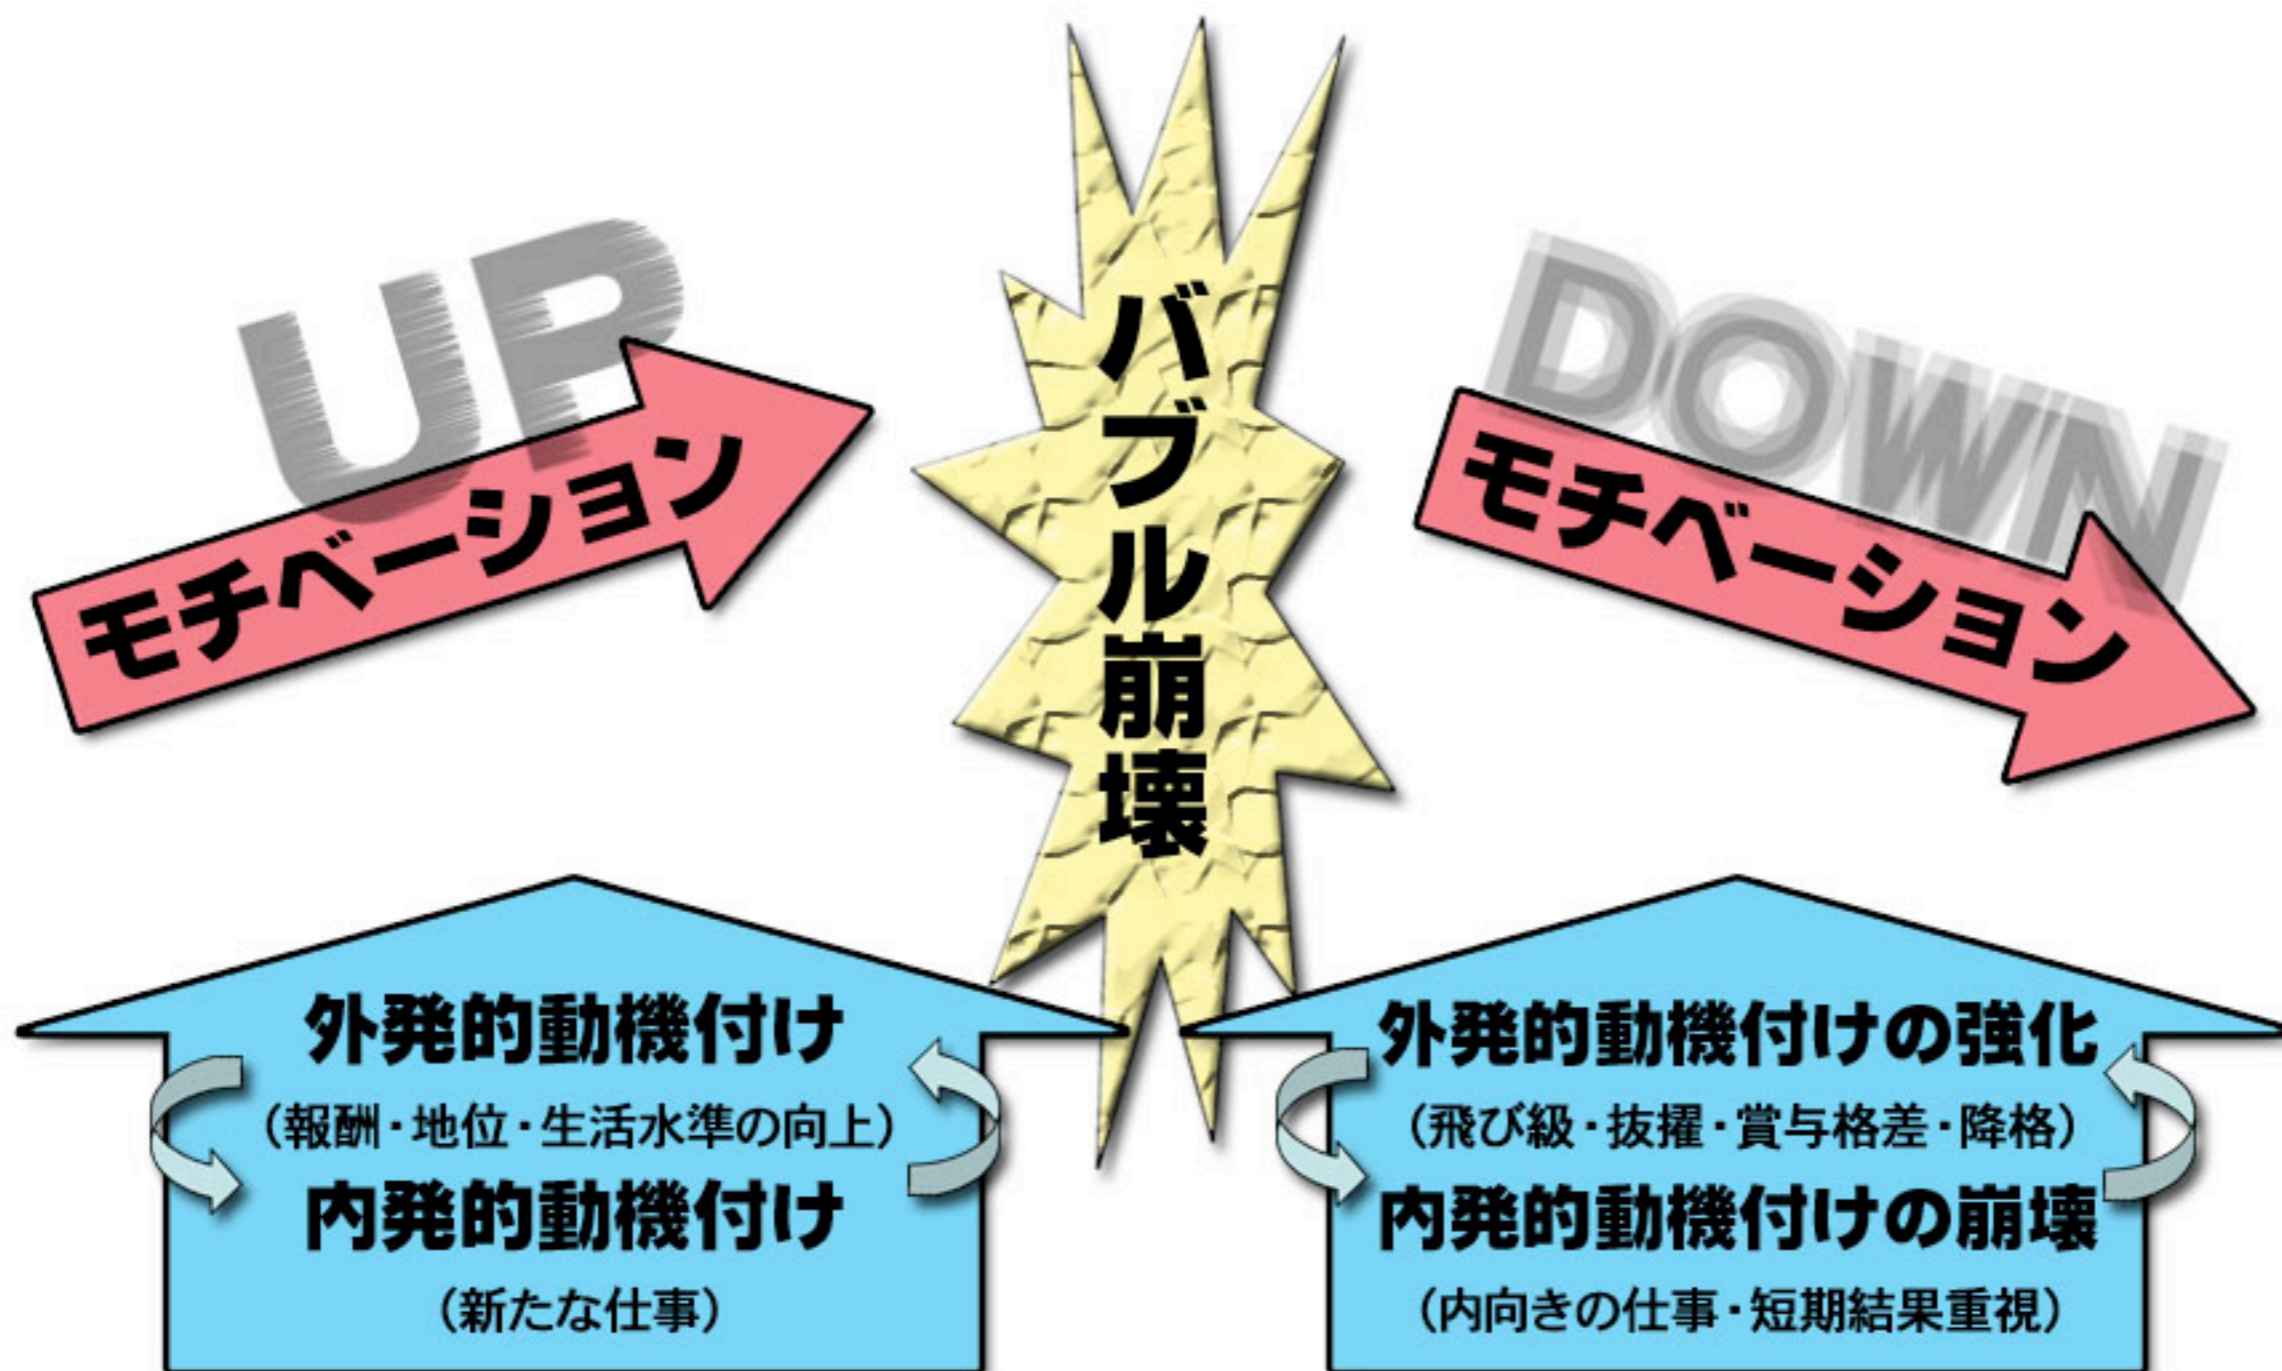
UP
モチベーション

バブル崩壊

DOWN
モチベーション

外発的動機付け
（報酬・地位・生活水準の向上）
内発的動機付け
（新たな仕事）

外発的動機付けの強化
（飛び級・抜擢・賞与格差・降格）
内発的動機付けの崩壊
（内向きの仕事・短期結果重視）